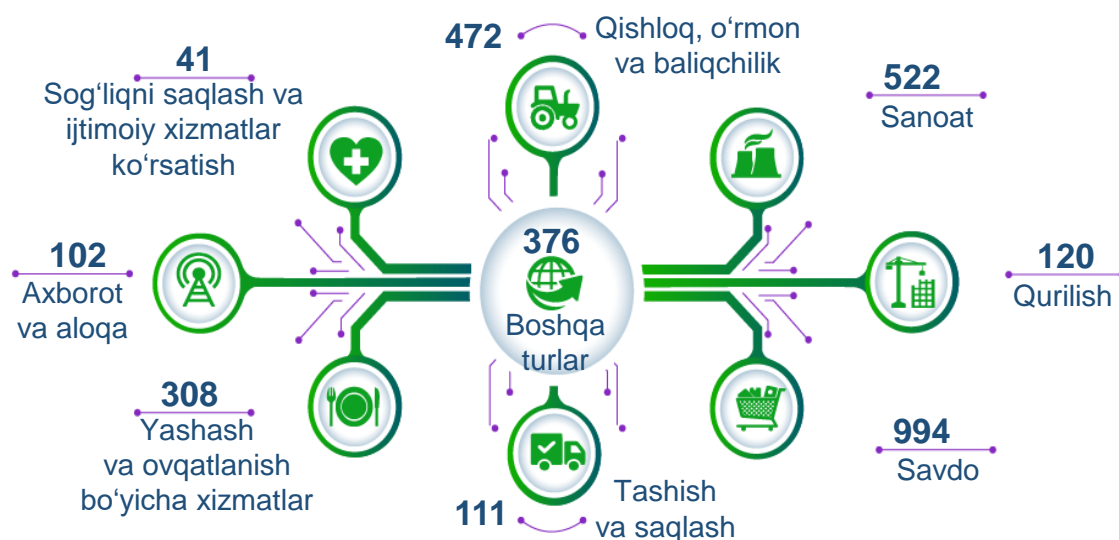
472
Qishloq, oʻrmon va baliqchilik

41
Sogʻliqni saqlash va ijtimoiy xizmatlar koʻrsatish

522
Sanoat

102
Axborot va aloqa

376
Boshqa turlar

120
Qurilish

308
Yashash va ovqatlanish boʻyicha xizmatlar

994
Savdo

111
Tashish va saqlash